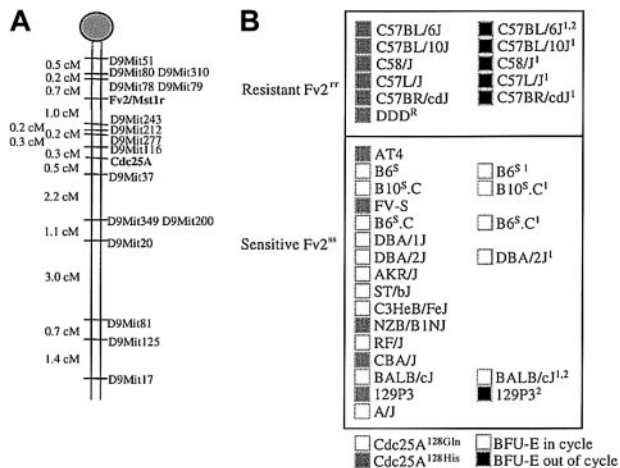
A

0.5 cM D9Mit51
0.2 cM D9Mit80 D9Mit310
0.7 cM D9Mit78 D9Mit79
Fv2/Mst1r
1.0 cM
D9Mit243
0.2 cM D9Mit212
0.2 cM D9Mit277
0.3 cM D9Mit116
0.3 cM Cdc25A
0.5 cM D9Mit37
2.2 cM
D9Mit349 D9Mit200
1.1 cM D9Mit20
3.0 cM
D9Mit81
0.7 cM D9Mit125
1.4 cM
D9Mit17

B

Resistant Fv2$^{rr}$

C57BL/6J
C57BL/10J
C58/J
C57L/J
C57BR/cdJ
DDD$^{R}$

C57BL/6J$^{1,2}$
C57BL/10J$^{1}$
C58/J$^{1}$
C57L/J$^{1}$
C57BR/cdJ$^{1}$

Sensitive Fv2$^{ss}$

AT4
B6$^{S}$
B10$^{S}$.C
FV-S
B6$^{S}$.C
DBA/1J
DBA/2J
AKR/J
ST/bJ
C3HeB/FeJ
NZB/B1NJ
RF/J
CBA/J
BALB/cJ
129P3
A/J

B6$^{S\,1}$
B10$^{S}$.C$^{1}$
B6$^{S}$.C$^{1}$
DBA/2J$^{1}$
BALB/cJ$^{1,2}$
129P3$^{2}$

Cdc25A$^{128Gln}$
Cdc25A$^{128His}$
BFU-E in cycle
BFU-E out of cycle